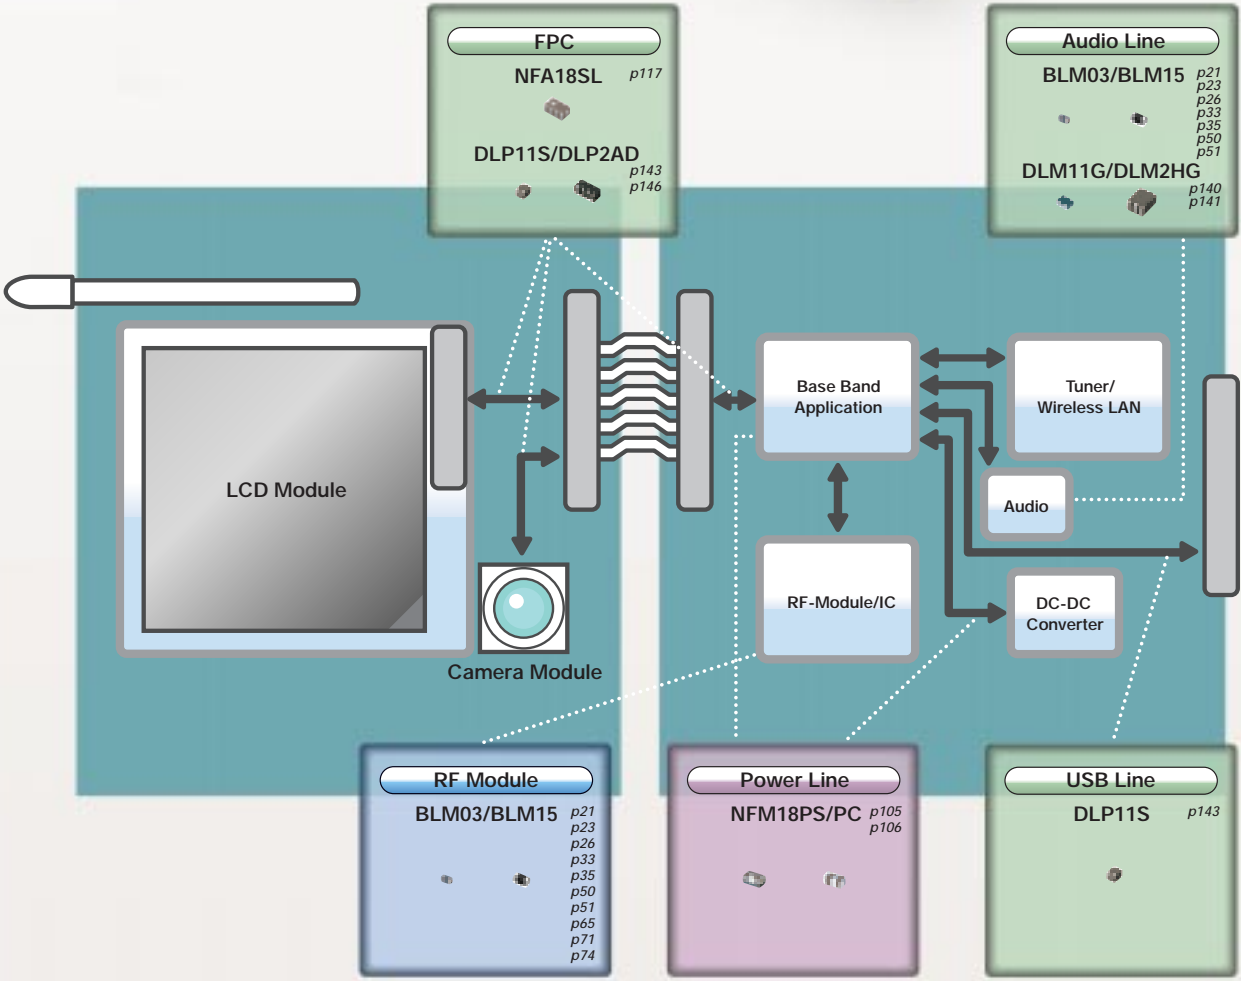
FPC
NFA18SL p117
DLP11S/DLP2AD p143 p146

Audio Line
BLM03/BLM15 p21 p23 p26 p33 p35 p50 p51
DLM11G/DLM2HG p140 p141

LCD Module

Camera Module

Base Band Application

Tuner/ Wireless LAN

Audio

RF-Module/IC

DC-DC Converter

RF Module
BLM03/BLM15 p21 p23 p26 p33 p35 p50 p51 p65 p71 p74

Power Line
NFM18PS/PC p105 p106

USB Line
DLP11S p143